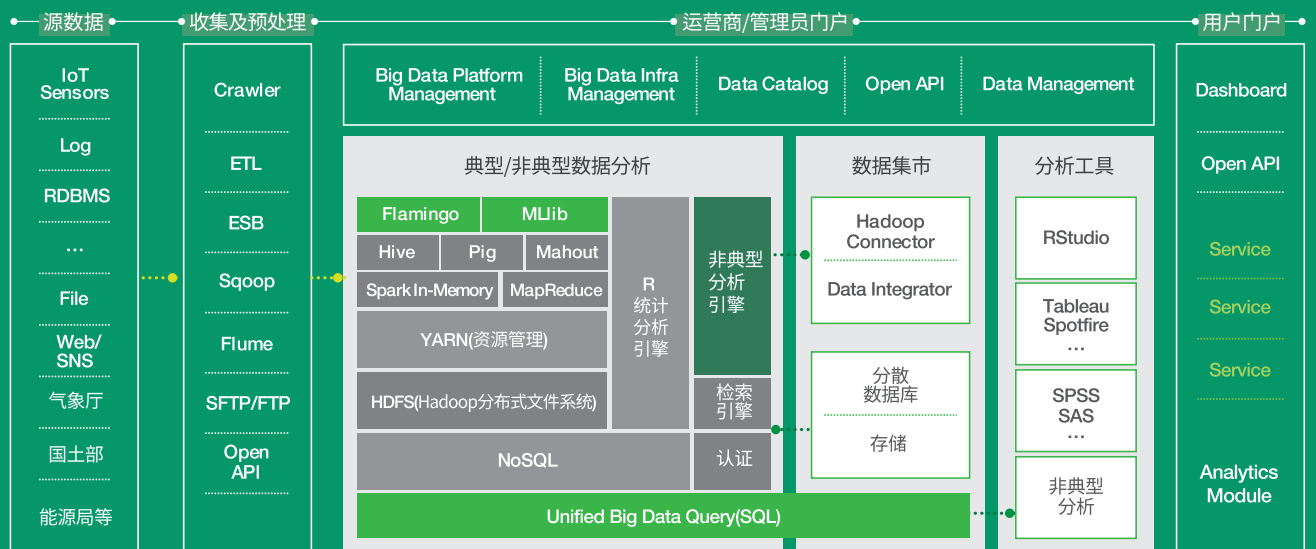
源数据 收集及预处理 运营商/管理员门户 用户门户

IoT Sensors
Log
RDBMS
...
File
Web/ SNS
气象厅
国土部
能源局等

Crawler
ETL
ESB
Sqoop
Flume
SFTP/FTP
Open API

Big Data Platform Management
Big Data Infra Management
Data Catalog
Open API
Data Management

典型/非典型数据分析
Flamingo
MLlib
Hive
Pig
Mahout
Spark In-Memory
MapReduce
YARN(资源管理)
HDFS(Hadoop分布式文件系统)
NoSQL
R 统计 分析 引擎
非典型 分析 引擎
检索 引擎
认证
Unified Big Data Query(SQL)

数据集市
Hadoop Connector
Data Integrator
分散 数据库
存储

分析工具
RStudio
Tableau Spotfire ...
SPSS SAS ...
非典型 分析

Dashboard
Open API
Service
Service
Service
Analytics Module